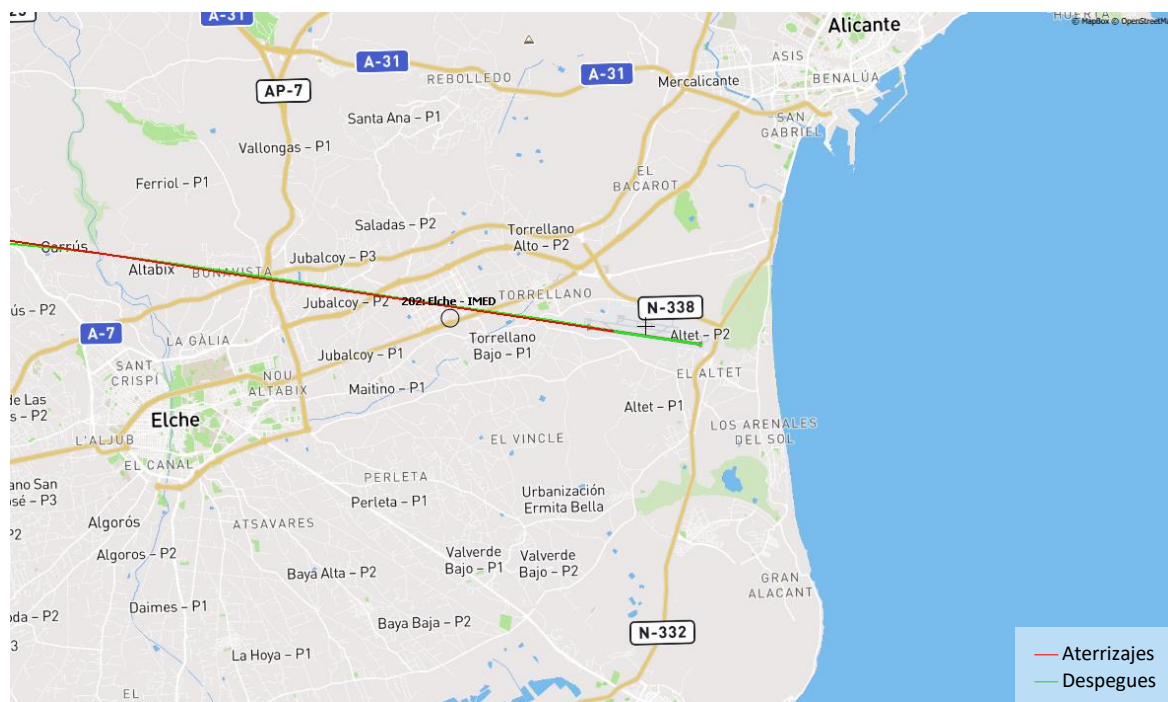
A-31
Alicante
HUERTA
© MapBox © OpenStreetMap
A-31
A-31
AP-7
REBOLLEDO
Mercalicante
ASIS
BENALÚA
SAN GABRIEL
Santa Ana – P1
Vallongas – P1
Ferriol – P1
EL BACAROT
Saladas – P2
Torrellano Alto – P2
Corrús
Jubalcoy – P3
Altabix
BONAVISTA
Jubalcoy – P2
202: Elche - IMED
TORRELLANO
N-338
ús – P2
A-7
LA GÀLIA
Torrellano Bajo – P1
Altet – P2
SANT CRISPÍ
Jubalcoy – P1
NOU ALTABIX
Maitino – P1
EL ALTET
de Las
s – P2
Elche
Altet – P1
LOS ARENALES DEL SOL
L'ALJUB
EL VINCLE
EL CANAL
ano San
osé – P3
PERLETA
Perleta – P1
Urbanización Ermita Bella
Algorós
ATSAVARES
2
Algoros – P2
Valverde Bajo – P1
Valverde Bajo – P2
Baya Alta – P2
GRAN ALACANT
Daimes – P1
oda – P2
Baya Baja – P2
N-332
3
La Hoya – P1
EL
Aterrizajes
Despegues